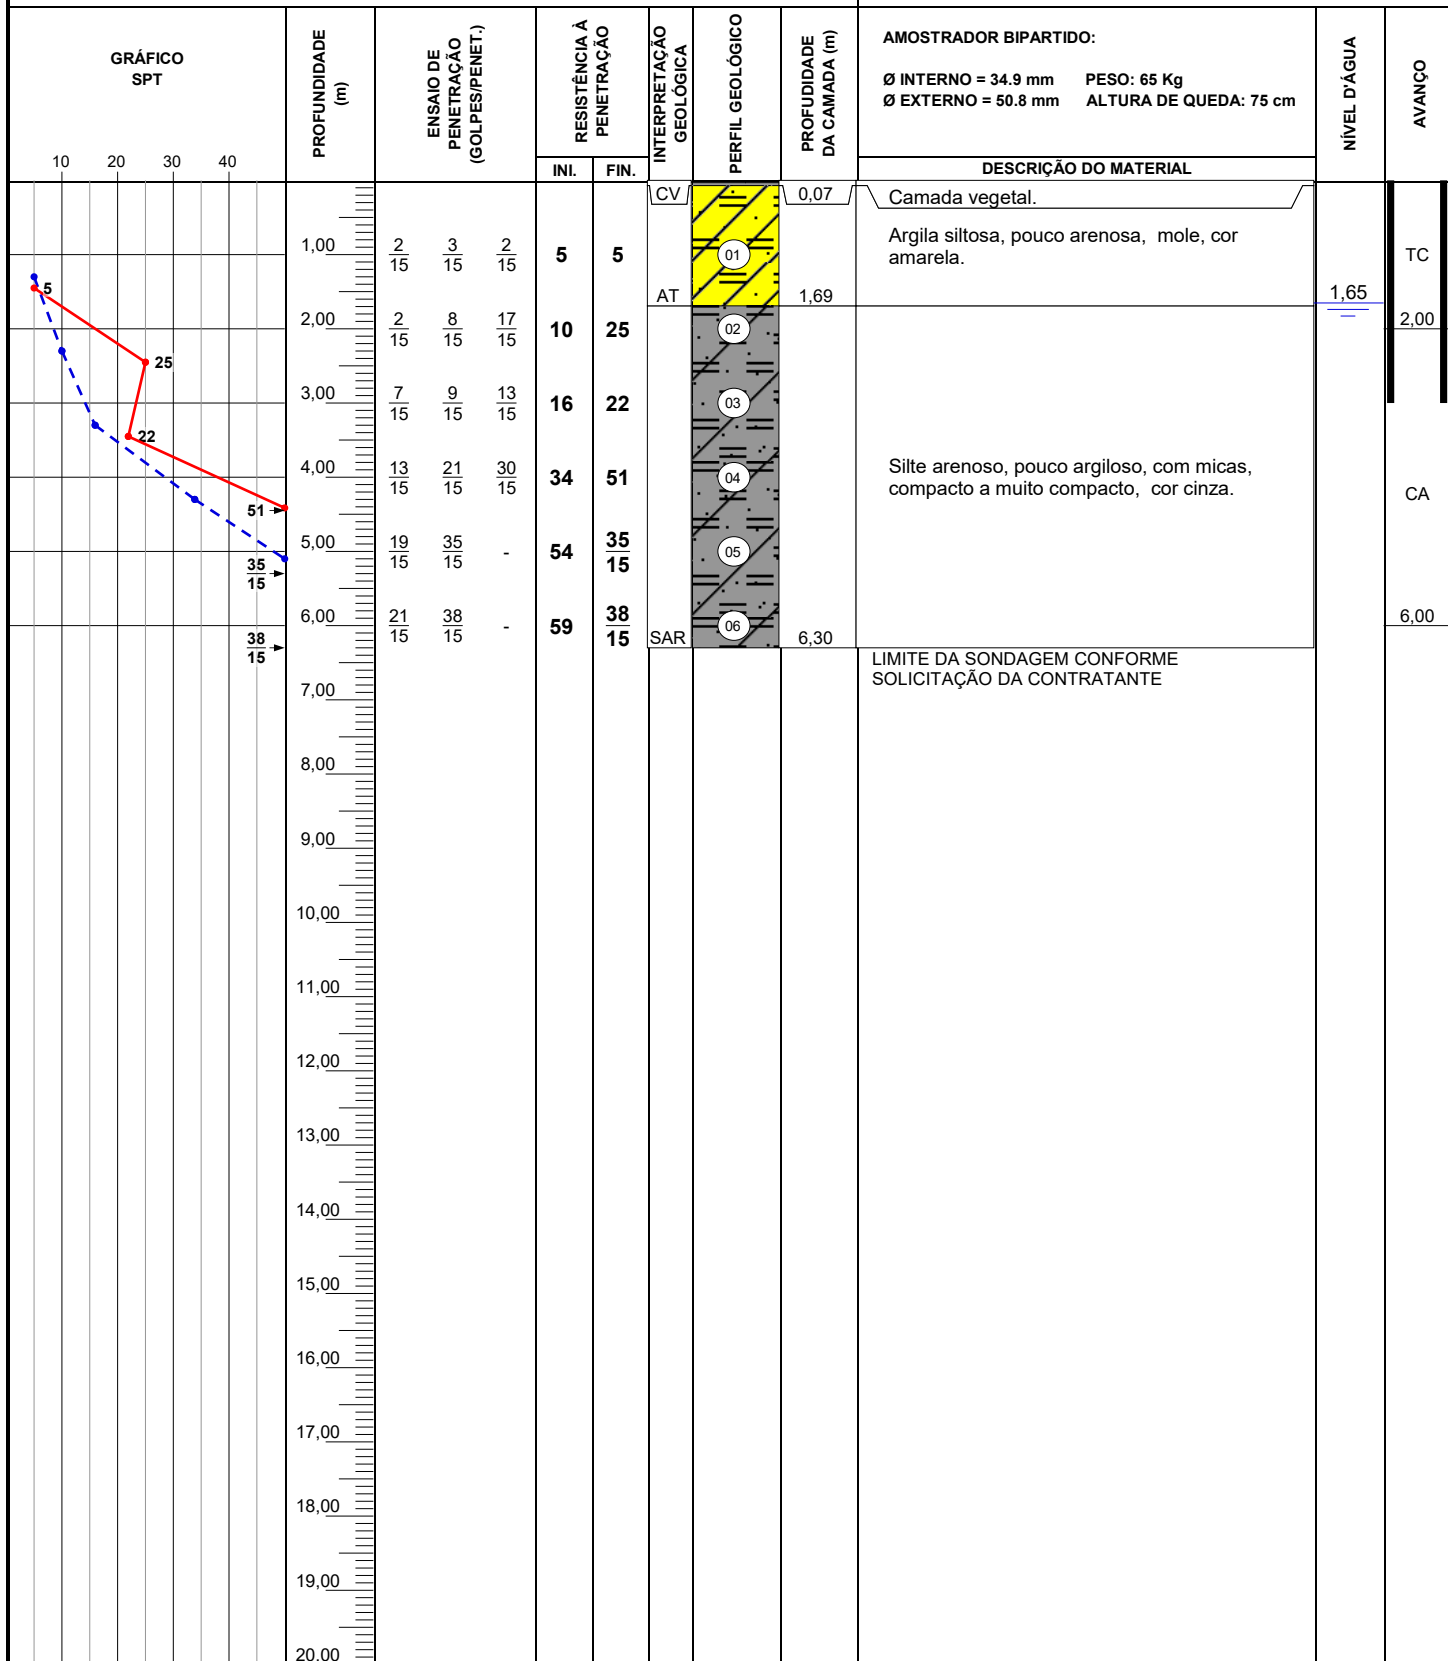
GRÁFICO SPT

10 20 30 40

PROFUNDIDADE (m)

ENSAIO DE PENETRAÇÃO (GOLPES/PENET.)

RESISTÊNCIA À PENETRAÇÃO

INI. FIN.

INTERPRETAÇÃO GEOLÓGICA

PERFIL GEOLÓGICO

PROFUDIDADE DA CAMADA (m)

AMOSTRADOR BIPARTIDO:

Ø INTERNO = 34.9 mm PESO: 65 Kg
Ø EXTERNO = 50.8 mm ALTURA DE QUEDA: 75 cm

DESCRIÇÃO DO MATERIAL

NÍVEL D'ÁGUA

AVANÇO

5
25
22
51
$\frac{35}{15}$
$\frac{38}{15}$

| PROFUNDIDADE | ENSAIO | | | INI. | FIN. |
|---|---|---|---|---|---|
| 1,00 | $\frac{2}{15}$ | $\frac{3}{15}$ | $\frac{2}{15}$ | 5 | 5 |
| 2,00 | $\frac{2}{15}$ | $\frac{8}{15}$ | $\frac{17}{15}$ | 10 | 25 |
| 3,00 | $\frac{7}{15}$ | $\frac{9}{15}$ | $\frac{13}{15}$ | 16 | 22 |
| 4,00 | $\frac{13}{15}$ | $\frac{21}{15}$ | $\frac{30}{15}$ | 34 | 51 |
| 5,00 | $\frac{19}{15}$ | $\frac{35}{15}$ | - | 54 | $\frac{35}{15}$ |
| 6,00 | $\frac{21}{15}$ | $\frac{38}{15}$ | - | 59 | $\frac{38}{15}$ |

7,00
8,00
9,00
10,00
11,00
12,00
13,00
14,00
15,00
16,00
17,00
18,00
19,00
20,00

CV
AT
SAR

01
02
03
04
05
06

0,07
1,69
6,30

Camada vegetal.

Argila siltosa, pouco arenosa, mole, cor amarela.

Silte arenoso, pouco argiloso, com micas, compacto a muito compacto, cor cinza.

LIMITE DA SONDAGEM CONFORME SOLICITAÇÃO DA CONTRATANTE

1,65

TC
2,00
CA
6,00